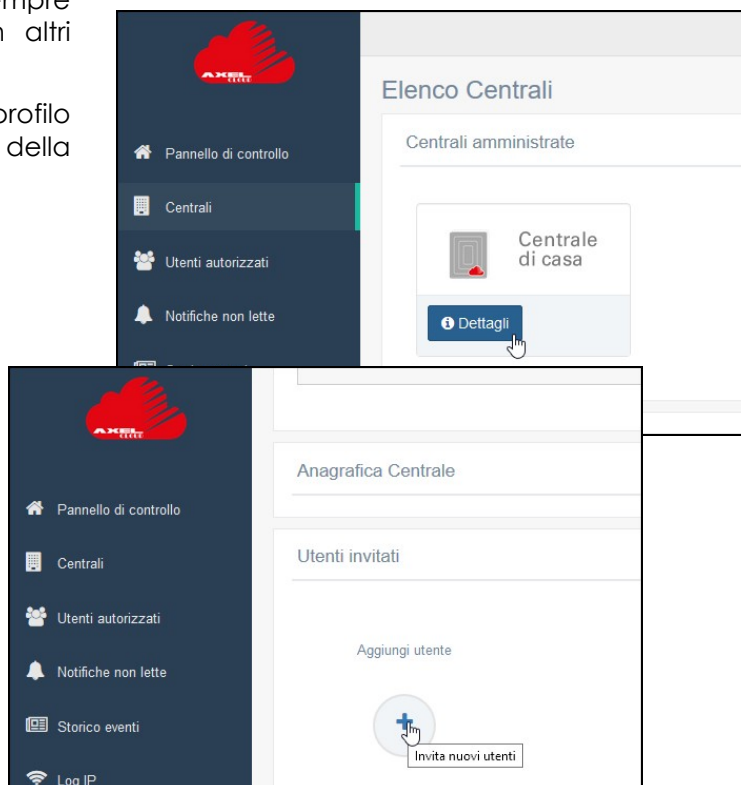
mpre
n altri

profilo
della

AXEL

Pannello di controllo

Centrali

Utenti autorizzati

Notifiche non lette

Elenco Centrali

Centrali amministrate

Centrale di casa

Dettagli

AXEL

Pannello di controllo

Centrali

Utenti autorizzati

Notifiche non lette

Storico eventi

Log IP

Anagrafica Centrale

Utenti invitati

Aggiungi utente

Invita nuovi utenti